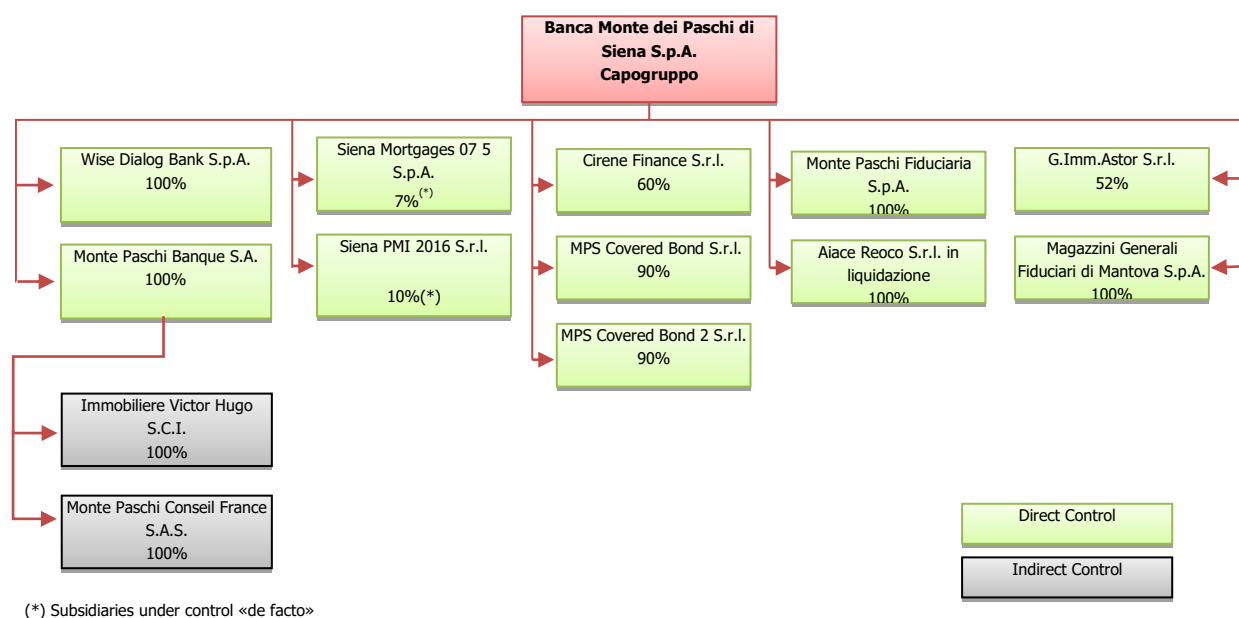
Banca Monte dei Paschi di Siena S.p.A. Capogruppo

Wise Dialog Bank S.p.A. 100%

Monte Paschi Banque S.A. 100%

Siena Mortgages 07 5 S.p.A. 7%$^{(*)}$

Siena PMI 2016 S.r.l. 10%(*)

Cirene Finance S.r.l. 60%

MPS Covered Bond S.r.l. 90%

MPS Covered Bond 2 S.r.l. 90%

Monte Paschi Fiduciaria S.p.A. 100%

Aiace Reoco S.r.l. in liquidazione 100%

G.Imm.Astor S.r.l. 52%

Magazzini Generali Fiduciari di Mantova S.p.A. 100%

Immobiliere Victor Hugo S.C.I. 100%

Monte Paschi Conseil France S.A.S. 100%

Direct Control

Indirect Control

(*) Subsidiaries under control «de facto»